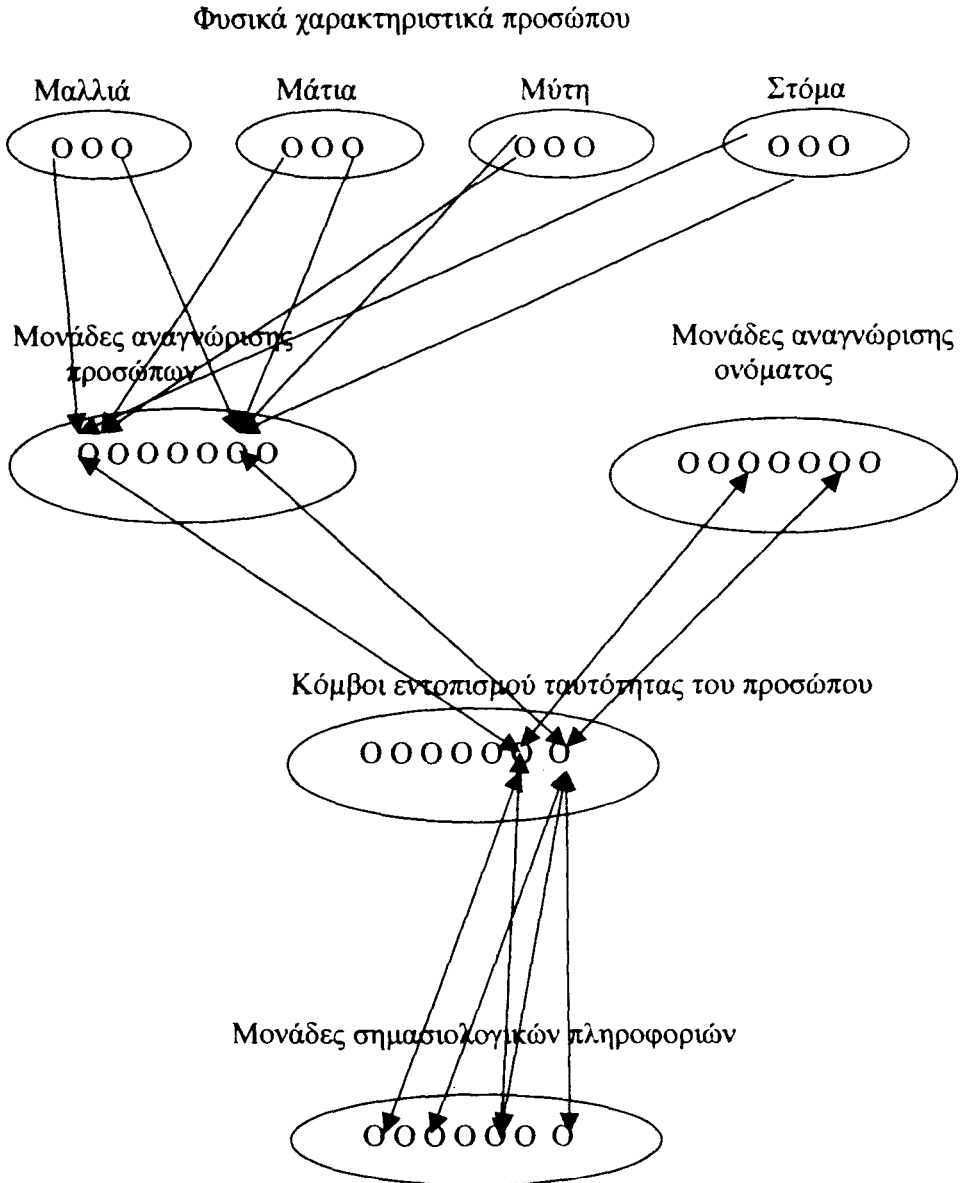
Φυσικά χαρακτηριστικά προσώπου

Μαλλιά

ΟΟΟ

Μάτια

ΟΟΟ

Μύτη

ΟΟΟ

Στόμα

ΟΟΟ

Μονάδες αναγνώρισης προσώπων

ΟΟΟΟΟΟΟ

Μονάδες αναγνώρισης ονόματος

ΟΟΟΟΟΟΟ

Κόμβοι εντοπισμού ταυτότητας του προσώπου

ΟΟΟΟΟΟ Ο

Μονάδες σημασιολογικών πληροφοριών

ΟΟΟΟΟΟ Ο